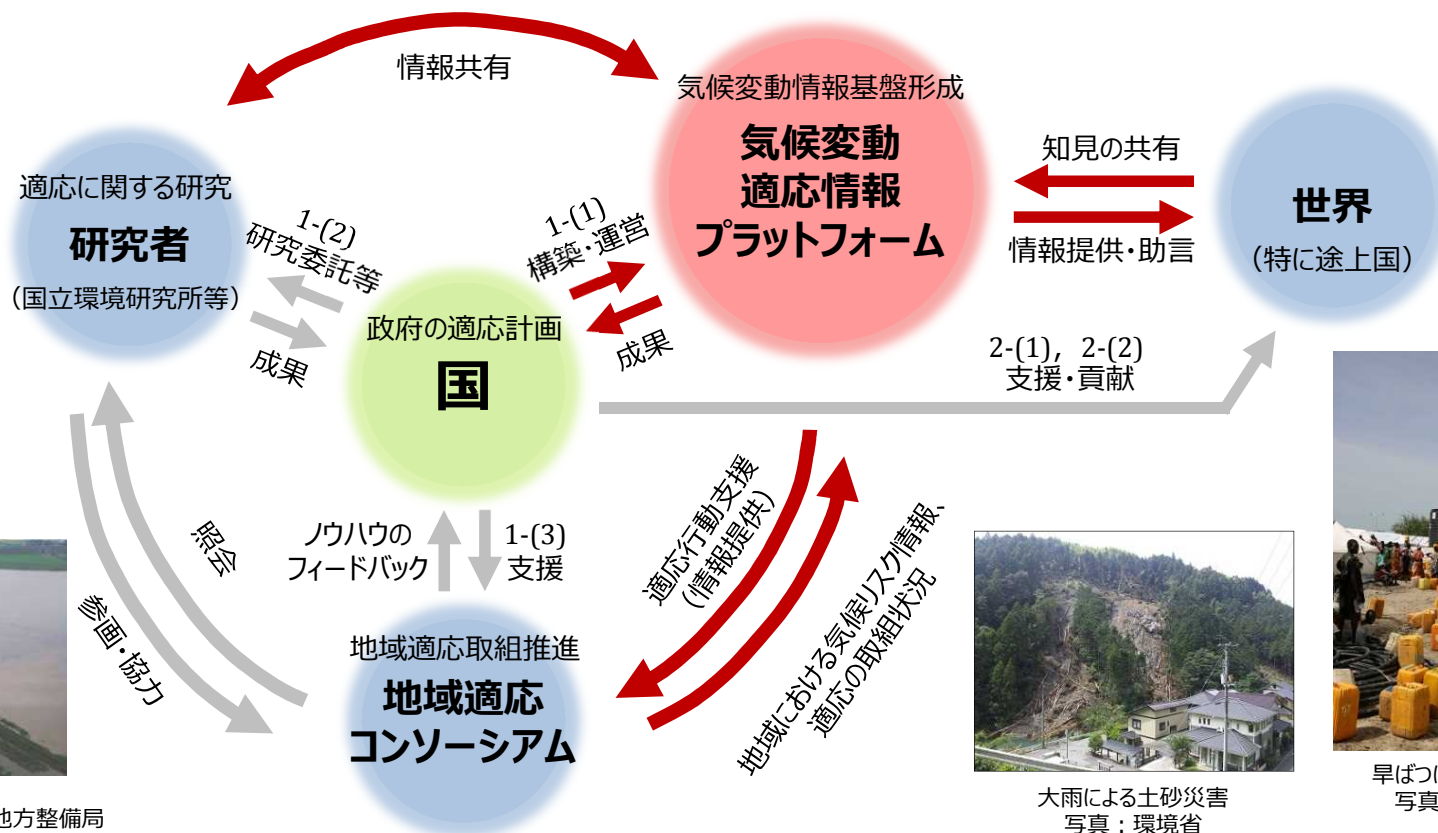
情報共有

気候変動情報基盤形成

気候変動
適応情報
プラットフォーム

知見の共有

情報提供・助言

世界
（特に途上国）

適応に関する研究
研究者
（国立環境研究所等）

1-(2)
研究委託等

成果

1-(1)
構築・運営

成果

政府の適応計画
国

2-(1)，2-(2)
支援・貢献

照会

参画・協力

ノウハウの
フィードバック

1-(3)
支援

適応行動支援
（情報提供）

地域における気候リスク情報、
適応の取組状況

地域適応取組推進
地域適応
コンソーシアム

大雨による土砂災害
写真：環境省

旱ばつ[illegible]
写真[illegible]

地方整備局